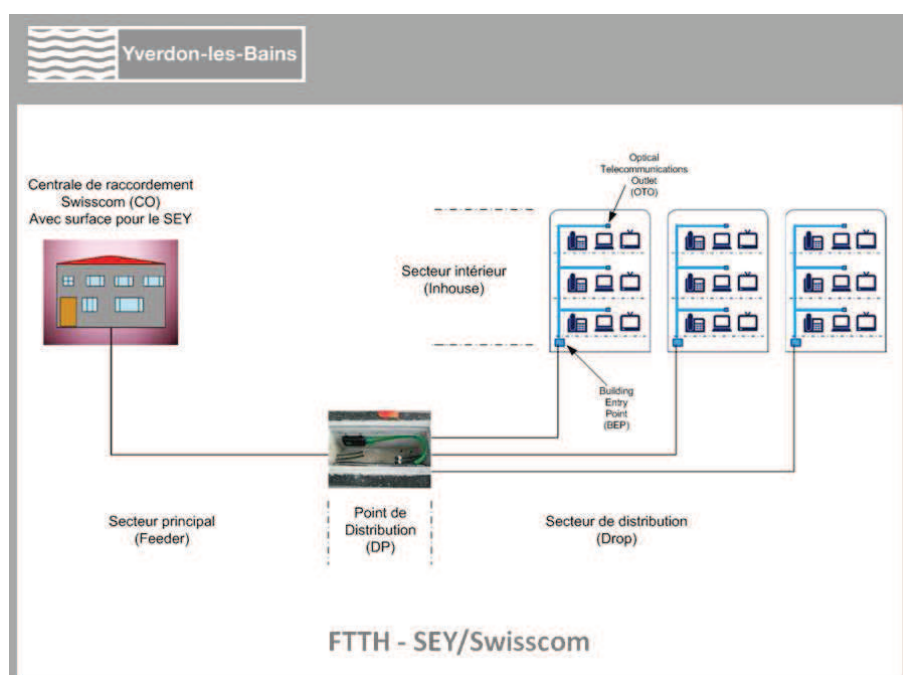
Yverdon-les-Bains

Centrale de raccordement Swisscom (CO) Avec surface pour le SEY

Optical Telecommunications Outlet (OTO)

Secteur intérieur (Inhouse)

Building Entry Point (BEP)

Secteur principal (Feeder)

Point de Distribution (DP)

Secteur de distribution (Drop)

FTTH - SEY/Swisscom